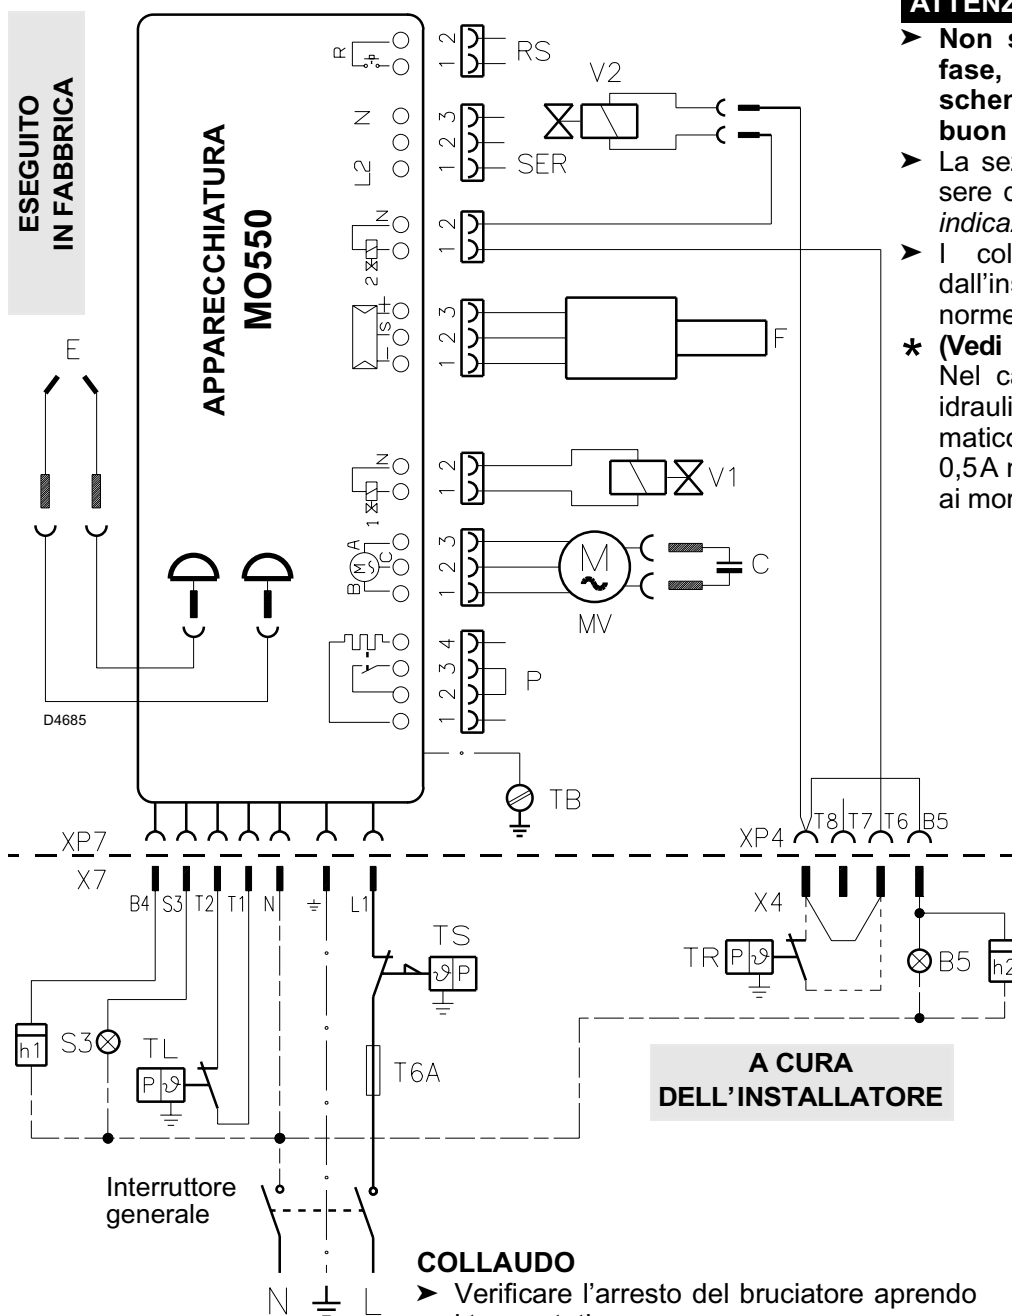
ESEGUITO IN FABBRICA

APPARECCHIATURA MO550

ATTENZ

➤ Non s fase, schem buon

➤ La se sere c indica

➤ I col dall'ins norme

* (Vedi Nel ca idrauli matico 0,5A n ai mor

R

N

L2

N

2

ST +

N

1

A

B M C

RS

V2

SER

F

V1

C

MV

P

E

D4685

TB

XP7

X7

B4 S3 T2 T1 N L1

TS

P

XP4

T8 T7 T6 B5

X4

TR P

B5

h2

h1

S3

TL

P

T6A

A CURA DELL'INSTALLATORE

Interruttore generale

N L

COLLAUDO

➤ Verificare l'arresto del bruciatore aprendo